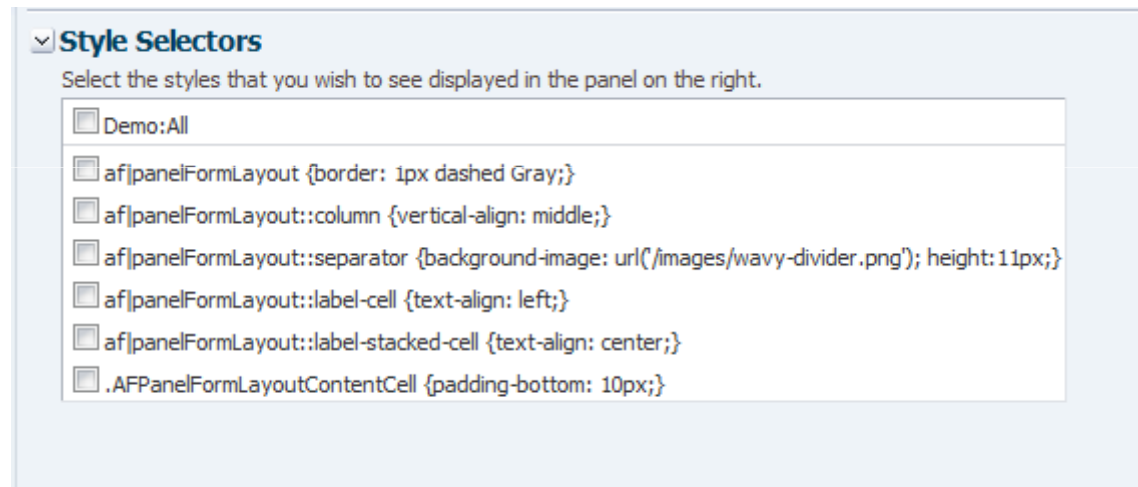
Style Selectors

Select the styles that you wish to see displayed in the panel on the right.

Demo:All

af|panelFormLayout {border: 1px dashed Gray;}

af|panelFormLayout::column {vertical-align: middle;}

af|panelFormLayout::separator {background-image: url('/images/wavy-divider.png'); height:11px;}

af|panelFormLayout::label-cell {text-align: left;}

af|panelFormLayout::label-stacked-cell {text-align: center;}

.AFPanelFormLayoutContentCell {padding-bottom: 10px;}